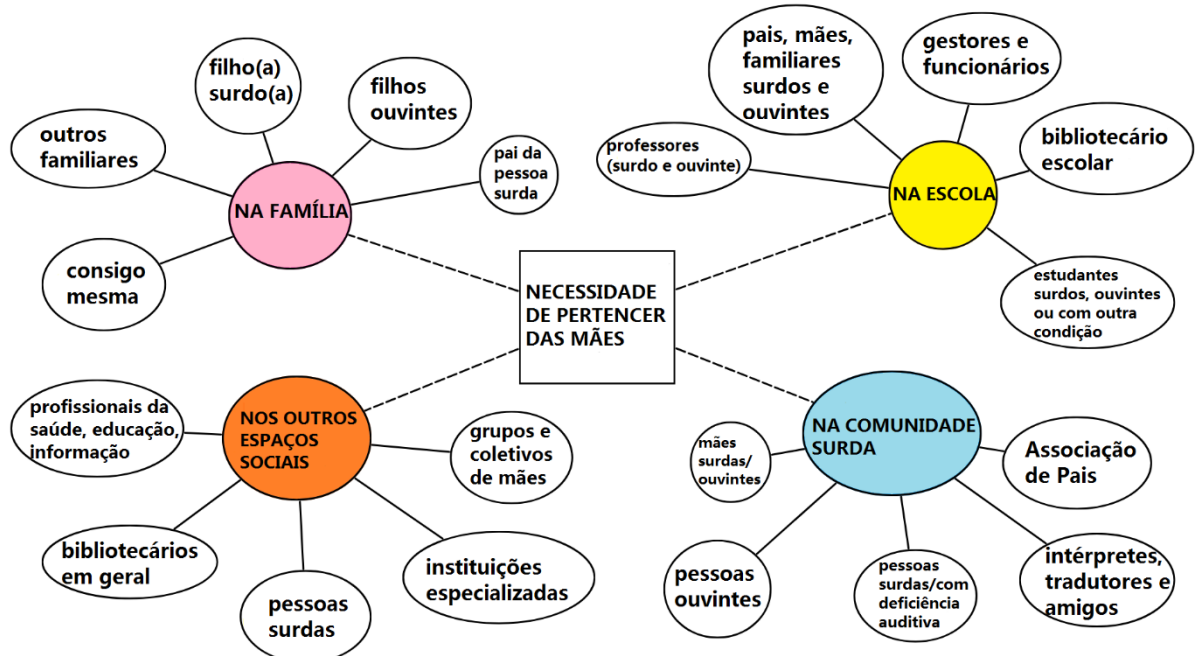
NECESSIDADE DE PERTENCER DAS MÃES

NA FAMÍLIA

filho(a) surdo(a)

filhos ouvintes

outros familiares

pai da pessoa surda

consigo mesma

NA ESCOLA

pais, mães, familiares surdos e ouvintes

gestores e funcionários

professores (surdo e ouvinte)

bibliotecário escolar

estudantes surdos, ouvintes ou com outra condição

NOS OUTROS ESPAÇOS SOCIAIS

profissionais da saúde, educação, informação

grupos e coletivos de mães

bibliotecários em geral

pessoas surdas

instituições especializadas

NA COMUNIDADE SURDA

mães surdas/ ouvintes

Associação de Pais

pessoas ouvintes

pessoas surdas/com deficiência auditiva

intérpretes, tradutores e amigos